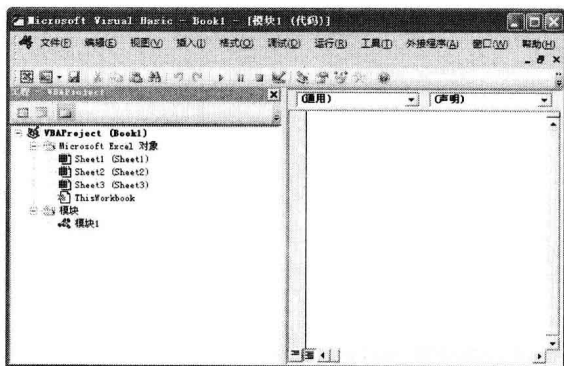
Microsoft Visual Basic - Book1 - [模块1 (代码)]

文件(F) 编辑(E) 视图(V) 插入(I) 格式(O) 调试(D) 运行(R) 工具(T) 外接程序(A) 窗口(W) 帮助(H)

工程 - VBAProject

(通用)

(声明)

VBAProject (Book1)
Microsoft Excel 对象
Sheet1 (Sheet1)
Sheet2 (Sheet2)
Sheet3 (Sheet3)
ThisWorkbook
模块
模块1